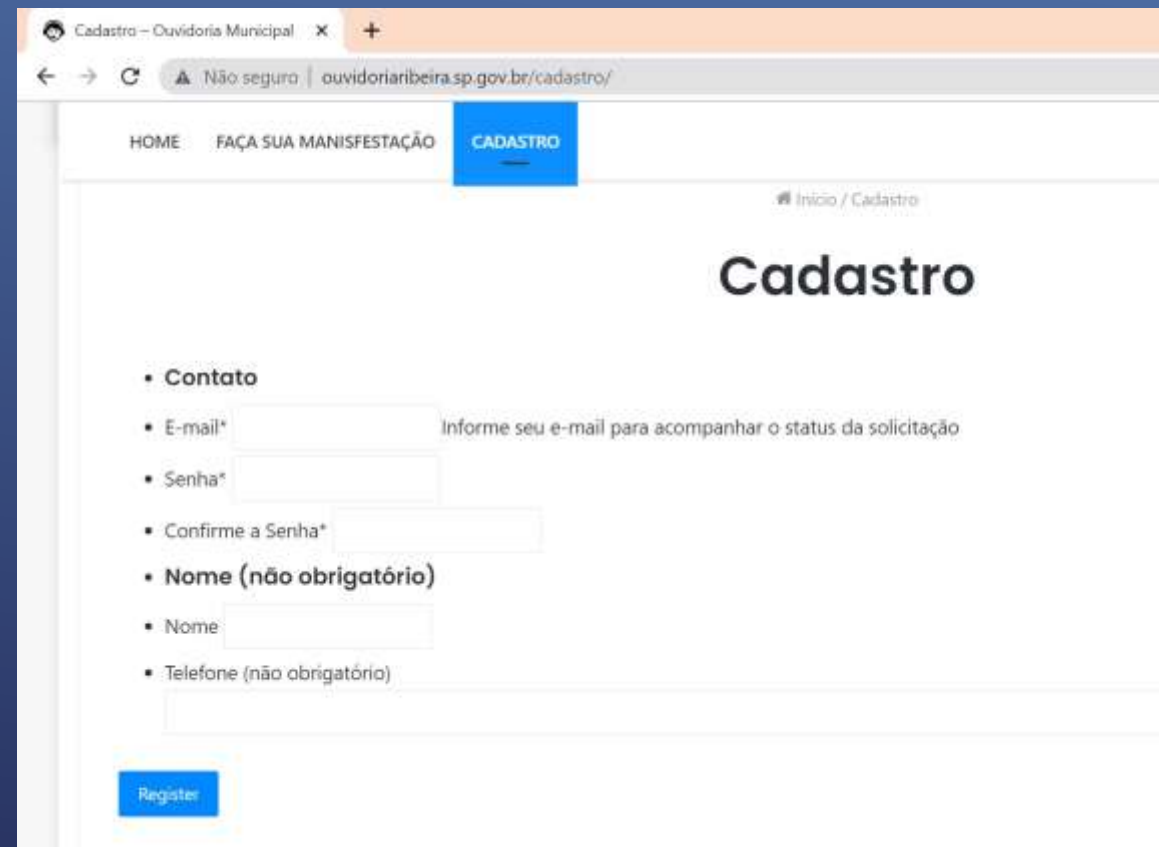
Cadastro – Ouvidoria Municipal ×

Não seguro | ouvidoriaribeira.sp.gov.br/cadastro/

HOME FAÇA SUA MANISFESTAÇÃO CADASTRO

Início / Cadastro

Cadastro

• Contato

• E-mail* Informe seu e-mail para acompanhar o status da solicitação

• Senha*

• Confirme a Senha*

• Nome (não obrigatório)

• Nome

• Telefone (não obrigatório)

Register